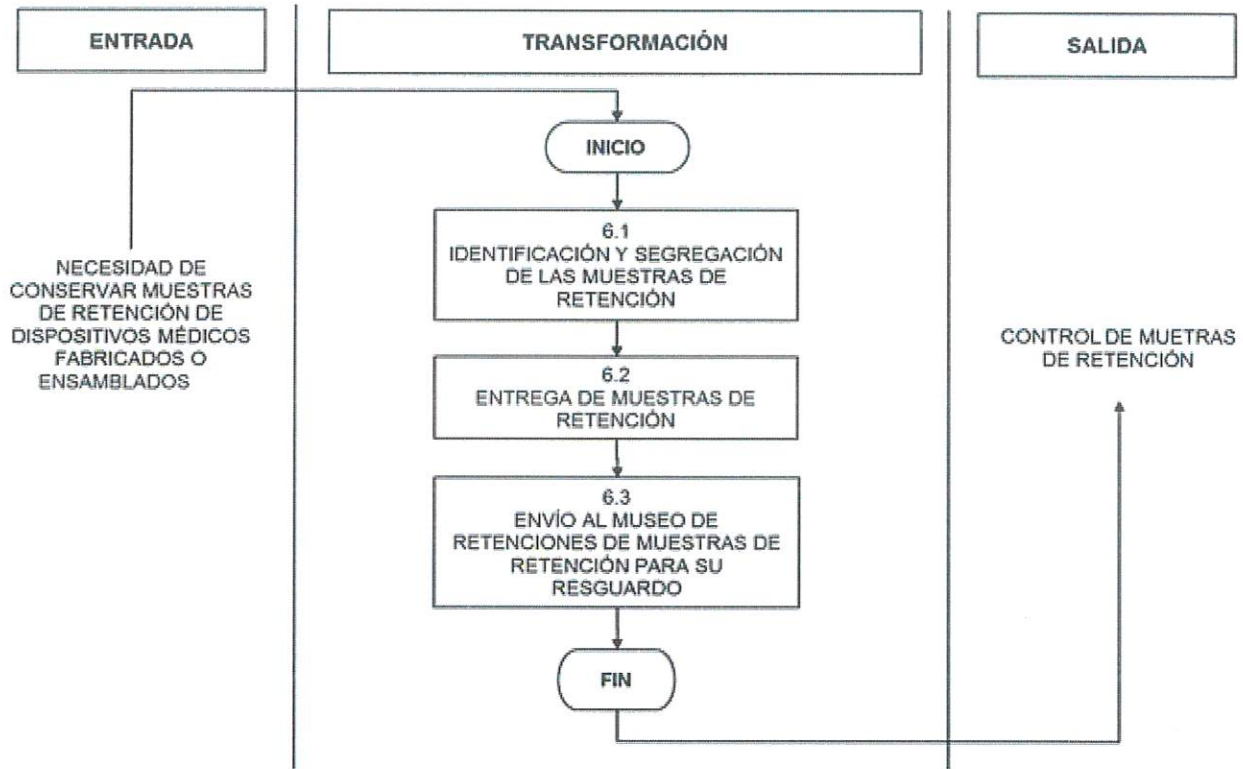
ENTRADA

TRANSFORMACIÓN

SALIDA

NECESIDAD DE CONSERVAR MUESTRAS DE RETENCIÓN DE DISPOSITIVOS MÉDICOS FABRICADOS O ENSAMBLADOS

INICIO

6.1
IDENTIFICACIÓN Y SEGREGACIÓN DE LAS MUESTRAS DE RETENCIÓN

6.2
ENTREGA DE MUESTRAS DE RETENCIÓN

6.3
ENVÍO AL MUSEO DE RETENCIONES DE MUESTRAS DE RETENCIÓN PARA SU RESGUARDO

FIN

CONTROL DE MUETRAS DE RETENCIÓN